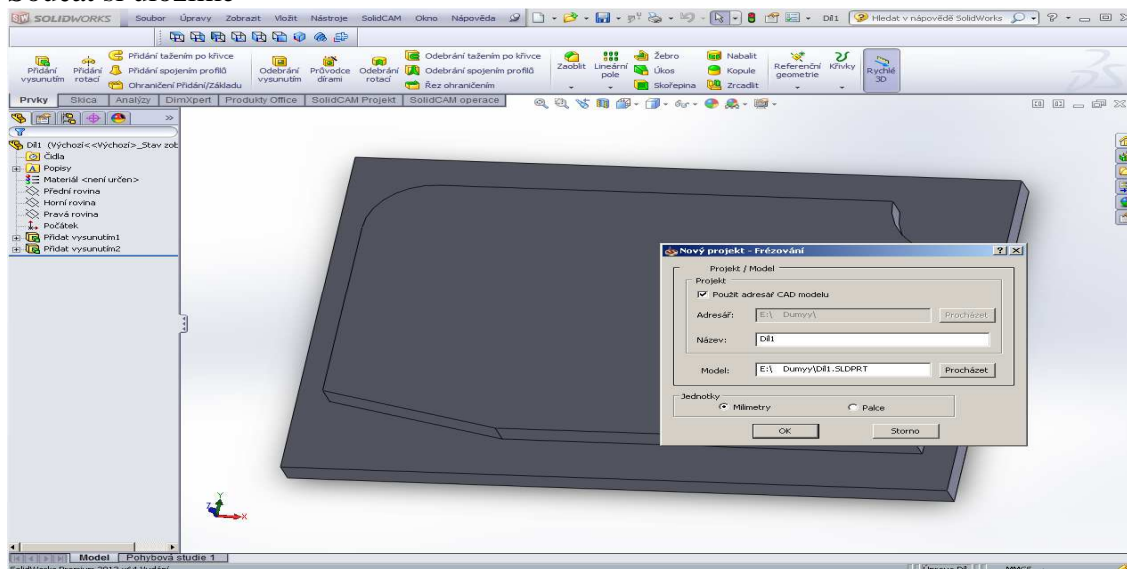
Součást si uložíme

SOLIDWORKS Soubor Úpravy Zobrazit Vložit Nástroje SolidCAM Okno Nápověda Díl1 Hledat v nápovědě SolidWorks

Přidání vysunutím Přidání rotací Přidání tažením po křivce Přidání spojením profilů Ohraničení Přidání/Základu Odebrání vysunutím Průvodce dírami Odebrání rotací Odebrání tažením po křivce Odebrání spojením profilů Řez ohraničením Zaoblit Lineární pole Žebro Úkos Skořepina Nabalit Kopule Zrcadlit Referenční geometrie Křivky Rychlé 3D

Prvky Skica Analýzy DimXpert Produkty Office SolidCAM Projekt SolidCAM operace

Díl1 (Výchozí<<Výchozí>_Stav zob
Čidla
Popisy
Materiál <není určen>
Přední rovina
Horní rovina
Pravá rovina
Počátek
Přidat vysunutím1
Přidat vysunutím2

Nový projekt - Frézování
Projekt / Model
Projekt
Použít adresář CAD modelu
Adresář: E:\ Dumyy\ Procházet
Název: Díl1
Model: E:\ Dumyy\Díl1.SLDPRT Procházet
Jednotky
Milimetry Palce
OK Storno

Model Pohybová studie 1